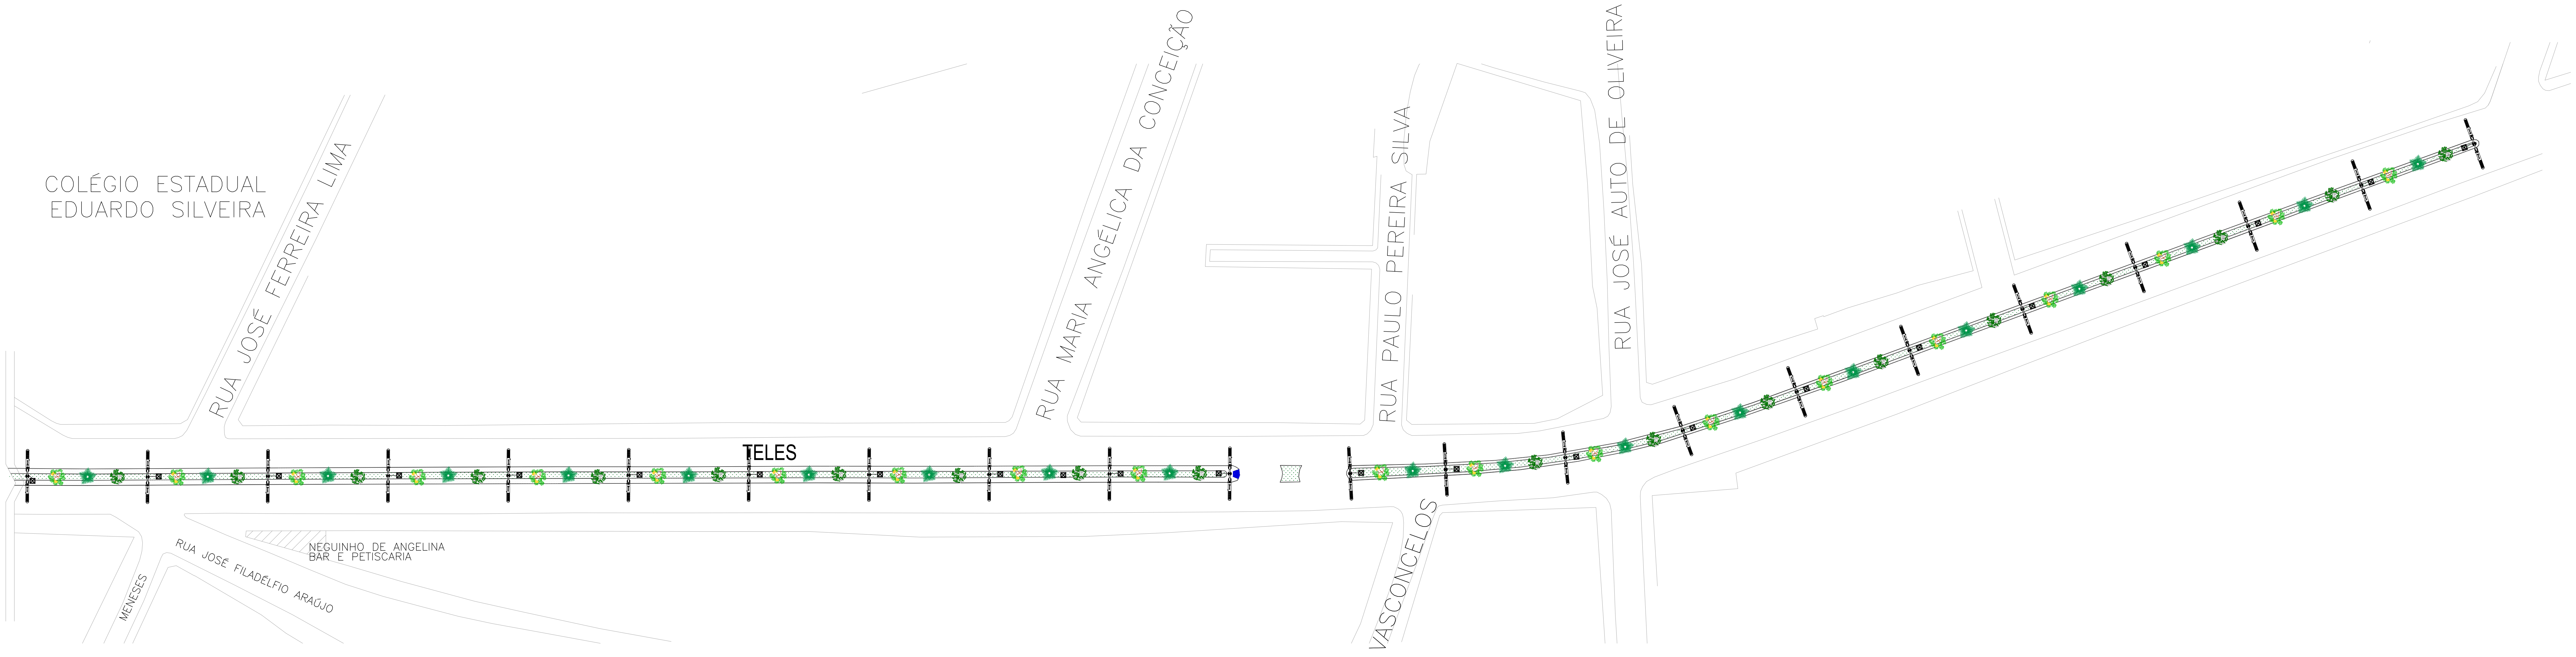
COLÉGIO ESTADUAL
EDUARDO SILVEIRA

RUA JOSÉ FERREIRA LIMA

RUA MARIA ANGÉLICA DA CONCEIÇÃO

RUA PAULO PEREIRA SILVA

RUA JOSÉ AUTO DE OLIVEIRA

TELES

NEGUINHO DE ANGELINA
BAR E PETISCARIA

RUA JOSÉ FILADÉLFIO ARAÚJO

MENESES

VASCONCELOS